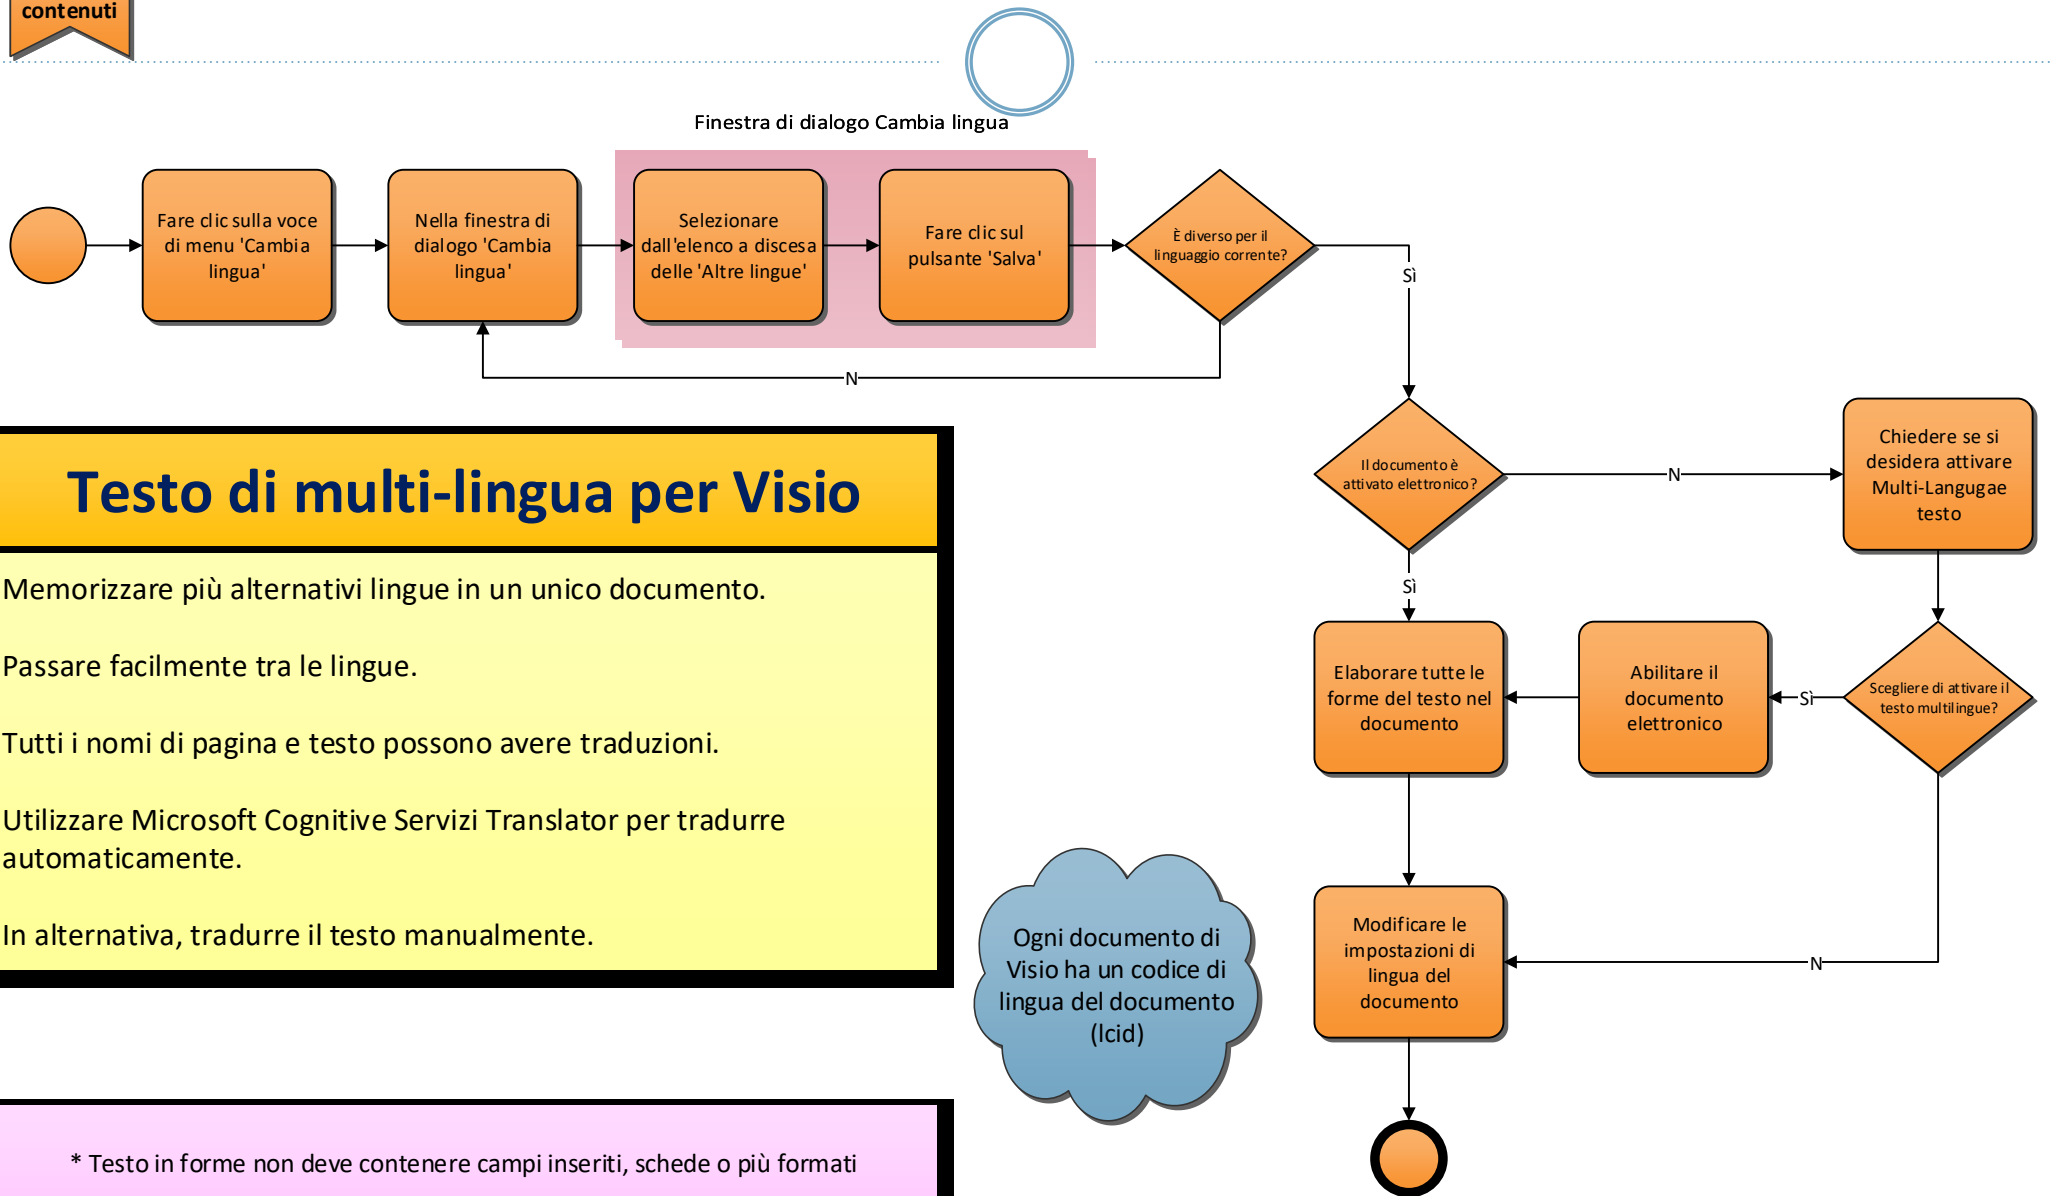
contenuti

Finestra di dialogo Cambia lingua

Fare clic sulla voce di menu 'Cambia lingua'

Nella finestra di dialogo 'Cambia lingua'

Selezionare dall'elenco a discesa delle 'Altre lingue'

Fare clic sul pulsante 'Salva'

È diverso per il linguaggio corrente?

Sì

N

Il documento è attivato elettronico?

N

Chiedere se si desidera attivare Multi-Langugae testo

Sì

Elaborare tutte le forme del testo nel documento

Abilitare il documento elettronico

Sì

Scegliere di attivare il testo multilingue?

N

Modificare le impostazioni di lingua del documento

Testo di multi-lingua per Visio

Memorizzare più alternativi lingue in un unico documento.

Passare facilmente tra le lingue.

Tutti i nomi di pagina e testo possono avere traduzioni.

Utilizzare Microsoft Cognitive Servizi Translator per tradurre automaticamente.

In alternativa, tradurre il testo manualmente.

Ogni documento di Visio ha un codice di lingua del documento (lcid)

* Testo in forme non deve contenere campi inseriti, schede o più formati